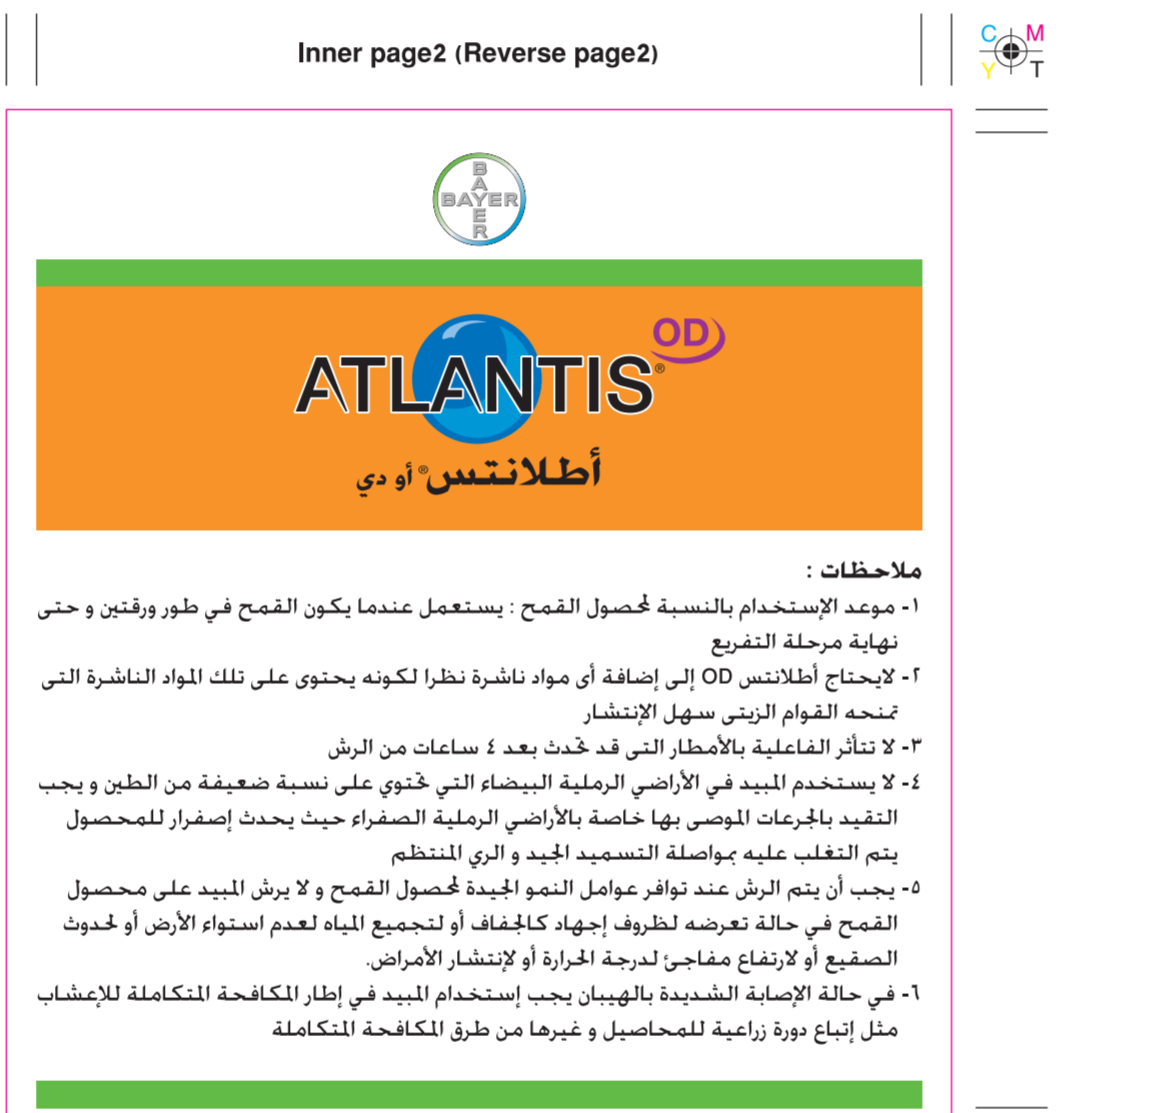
Inner page2 (Reverse page2)

C M
Y T

BAYER
BAYER

ATLANTIS® OD

أطلانتس® أو دي

ملاحظات :

١- موعد الإستخدام بالنسبة لمحصول القمح : يستعمل عندما يكون القمح في طور ورقتين و حتى نهاية مرحلة التفريع

٢- لايحتاج أطلانتس OD إلى إضافة أى مواد ناشرة نظرا لكونه يحتوى على تلك المواد الناشرة التى تمنحه القوام الزيتى سهل الإنتشار

٣- لا تتأثر الفاعلية بالأمطار التى قد تحدث بعد ٤ ساعات من الرش

٤- لا يستخدم المبيد في الأراضي الرملية البيضاء التي تحتوي على نسبة ضعيفة من الطين و يجب التقيد بالجرعات الموصى بها خاصة بالأراضي الرملية الصفراء حيث يحدث إصفرار للمحصول يتم التغلب عليه بمواصلة التسميد الجيد و الري المنتظم

٥- يجب أن يتم الرش عند توافر عوامل النمو الجيدة لمحصول القمح و لا يرش المبيد على محصول القمح في حالة تعرضه لظروف إجهاد كالجفاف أو لتجميع المياه لعدم استواء الأرض أو لحدوث الصقيع أو لارتفاع مفاجئ لدرجة الحرارة أو لإنتشار الأمراض.

٦- في حالة الإصابة الشديدة بالهيبان يجب إستخدام المبيد في إطار المكافحة المتكاملة للإعشاب مثل إتباع دورة زراعية للمحاصيل و غيرها من طرق المكافحة المتكاملة